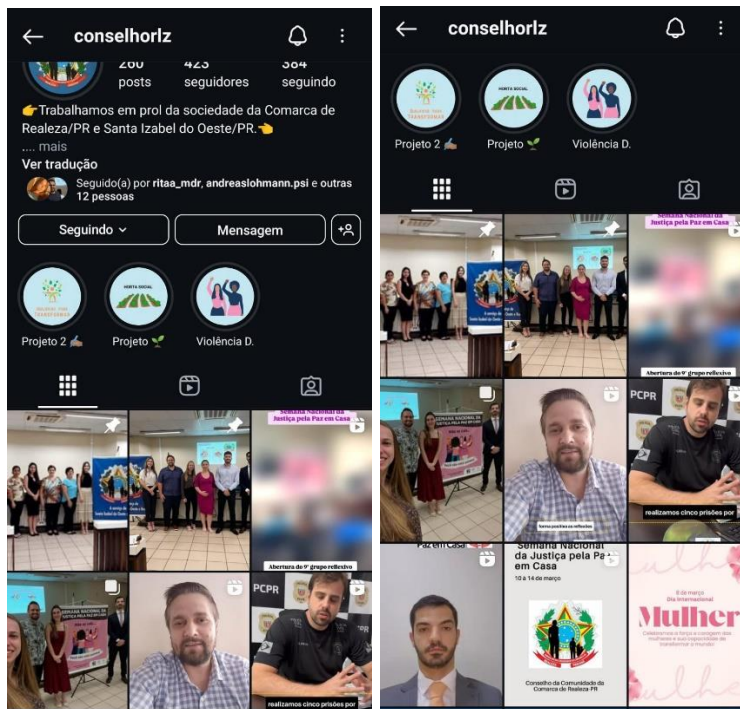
conselhorlz

260 posts 423 seguidores 384 seguindo

👉Trabalhamos em prol da sociedade da Comarca de Realeza/PR e Santa Izabel do Oeste/PR.👈
.... mais

Ver tradução

Seguido(a) por ritaa_mdr, andreaslohmann.psi e outras 12 pessoas

Seguindo
Mensagem

HORTA SOCIAL

Projeto 2 ✍🏽
Projeto 🌱
Violência D.

Semana Nacional da Justiça pela Paz em Casa

Abertura de 9º grupo reflexivo

SEMANA NACIONAL DA JUSTIÇA PELA PAZ EM CASA

PCPR

realizamos cinco prisões por

conselhorlz

HORTA SOCIAL

Projeto 2 ✍🏽
Projeto 🌱
Violência D.

Semana Nacional da Justiça pela Paz em Casa

Abertura de 9º grupo reflexivo

PCPR

realizamos cinco prisões por

Paz em Casa

Semana Nacional da Justiça pela Paz em Casa

10 a 14 de março

Conselho da Comunidade da Comarca de Realeza-PR

8 de março Dia Internacional da

Mulher